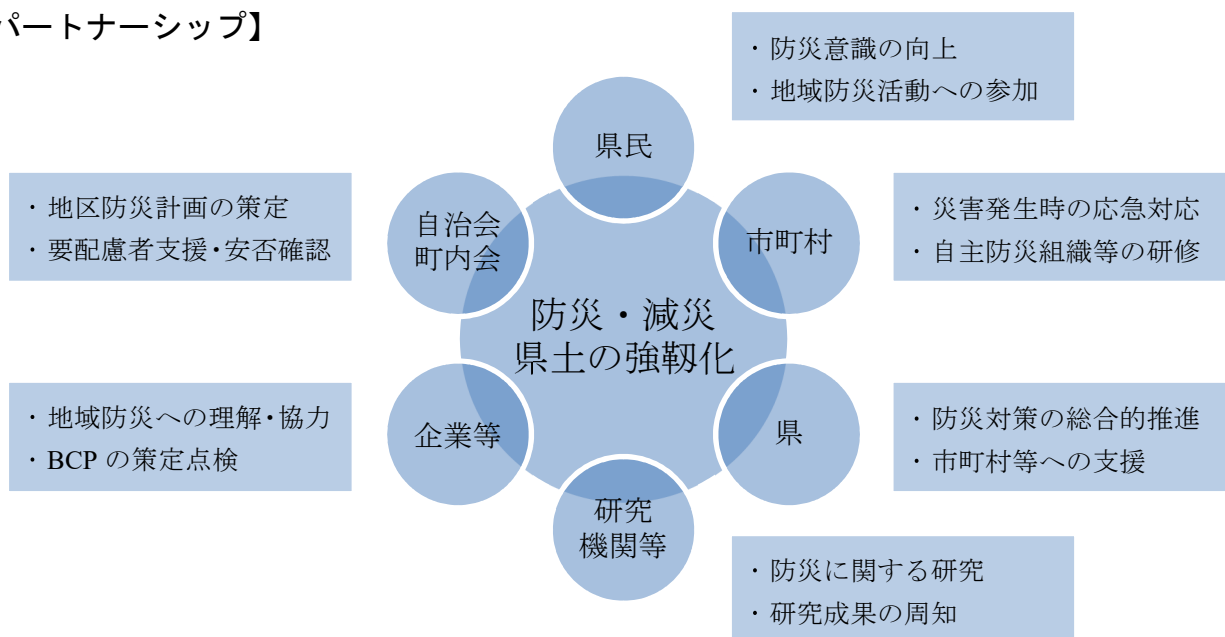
パートナーシップ】

・防災意識の向上
・地域防災活動への参加

県民

・地区防災計画の策定
・要配慮者支援・安否確認

自治会
町内会

市町村

・災害発生時の応急対応
・自主防災組織等の研修

防災・減災
県土の強靱化

・地域防災への理解・協力
・BCP の策定点検

企業等

県

・防災対策の総合的推進
・市町村等への支援

研究
機関等

・防災に関する研究
・研究成果の周知